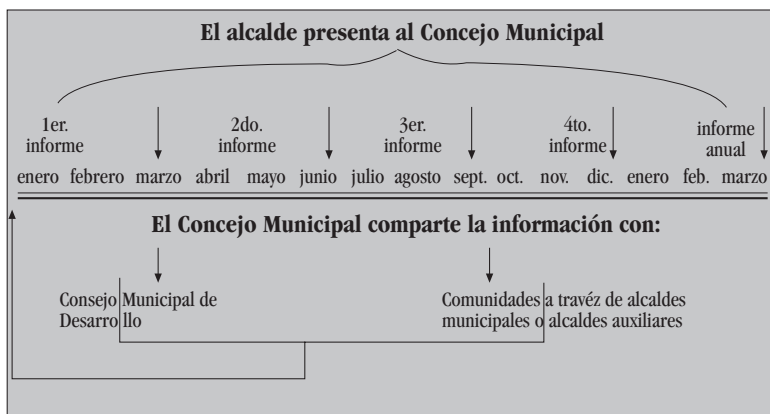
El alcalde presenta al Concejo Municipal

1er. informe

2do. informe

3er. informe

4to. informe

informe anual

enero febrero marzo abril mayo junio julio agosto sept. oct. nov. dic. enero feb. marzo

El Concejo Municipal comparte la información con:

Consejo Municipal de Desarrollo

Comunidades a travéz de alcaldes municipales o alcaldes auxiliares